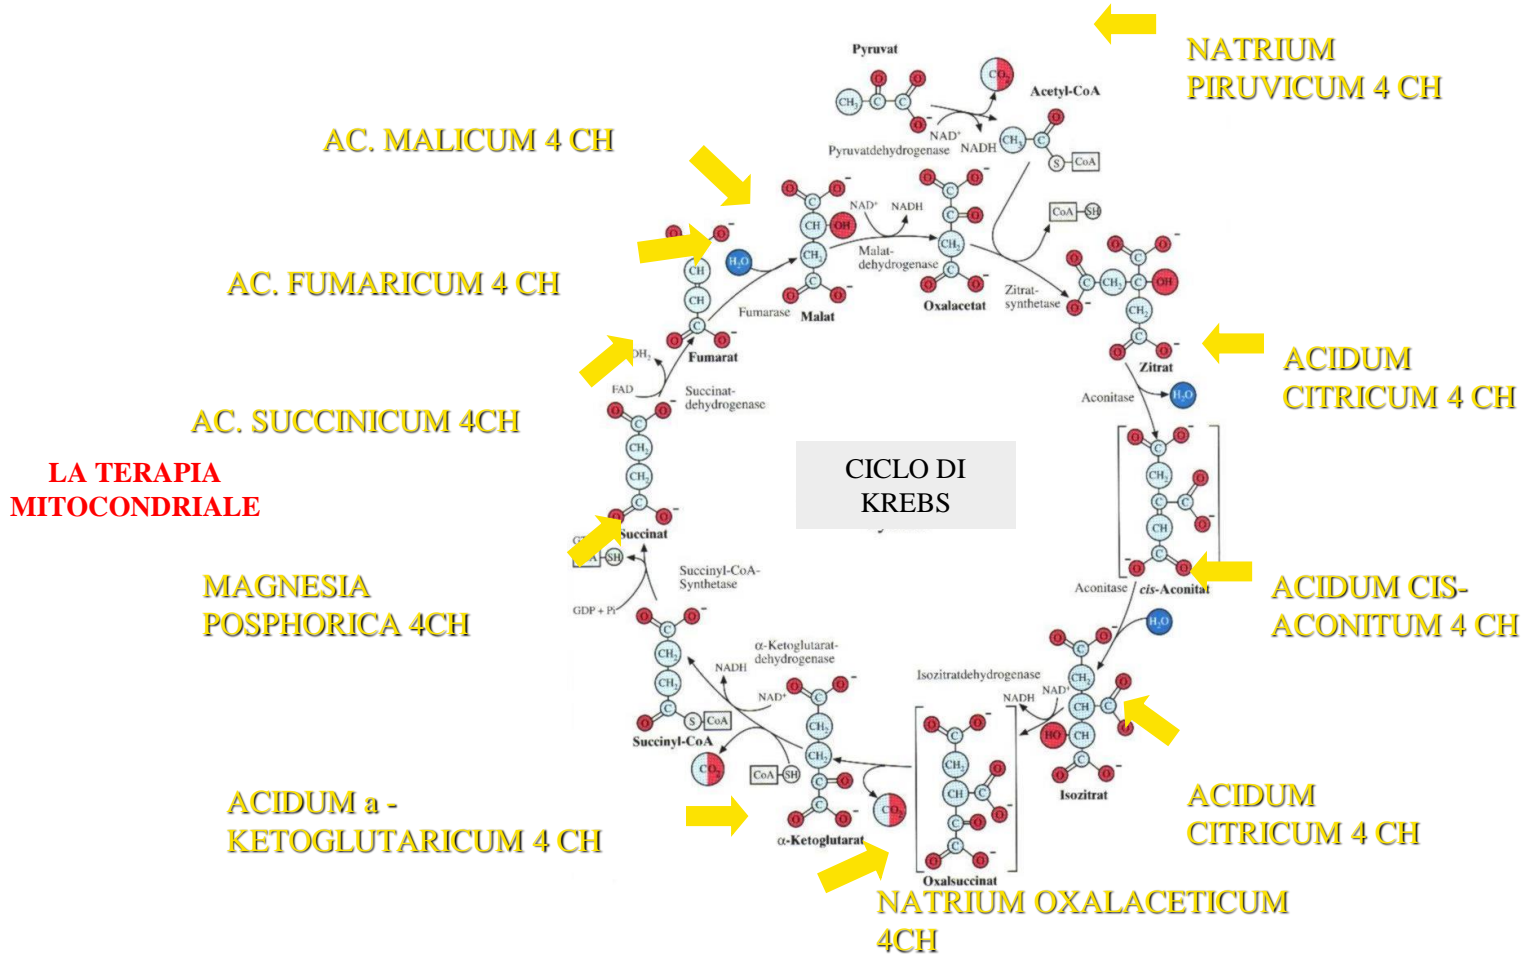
NATRIUM PIRUVICUM 4 CH

AC. MALICUM 4 CH

AC. FUMARICUM 4 CH

AC. SUCCINICUM 4CH

LA TERAPIA MITOCONDRIALE

MAGNESIA POSPHORICA 4CH

ACIDUM a - KETOGLUTARICUM 4 CH

ACIDUM CITRICUM 4 CH

ACIDUM CIS-ACONITUM 4 CH

ACIDUM CITRICUM 4 CH

NATRIUM OXALACETICUM 4CH

CICLO DI KREBS

Pyruvat
$CH_3$
$CO_2$
Acetyl-CoA
NAD⁺
Pyruvatdehydrogenase
NADH
$CH_3$
CoA
CoA
SH
NAD⁺
NADH
CH
OH
$CH_2$
$H_2O$
CH
CH
Fumarase
Malat
Malat-dehydrogenase
$CH_2$
Oxalacetat
Zitrat-synthetase
$CH_2$
OH
$CH_2$
Zitrat
Fumarat
$FADH_2$
FAD
Succinat-dehydrogenase
$CH_2$
$CH_2$
Succinat
GTP
SH
GDP + Pi
Succinyl-CoA-Synthetase
$CH_2$
$CH_2$
S
CoA
Succinyl-CoA
$CO_2$
CoA
SH
α-Ketoglutarat-dehydrogenase
NADH
NAD⁺
$CH_2$
$CH_2$
α-Ketoglutarat
$CO_2$
$CH_2$
CH
Oxalsuccinat
Isozitratdehydrogenase
NADH
NAD⁺
$CH_2$
CH
HO
CH
Isozitrat
$H_2O$
Aconitase
cis-Aconitat
$CH_2$
CH
Aconitase
$H_2O$